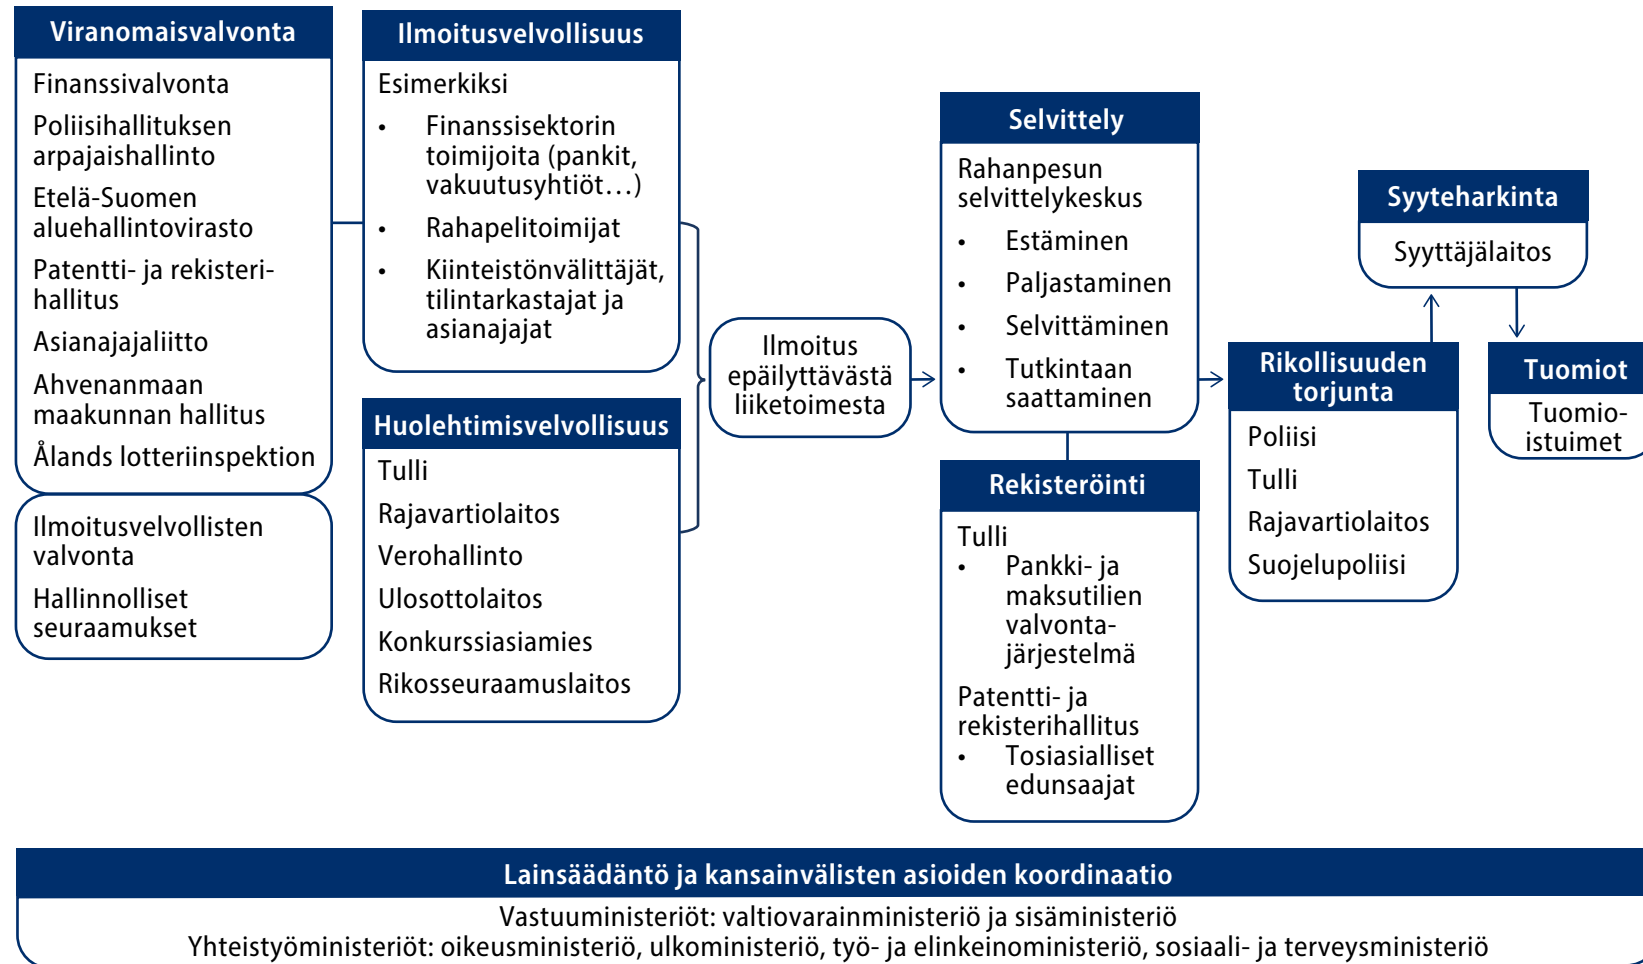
Viranomaisvalvonta

Finanssivalvonta

Poliisihallituksen arpajaishallinto

Etelä-Suomen aluehallintovirasto

Patentti- ja rekisterihallitus

Asianajajaliitto

Ahvenanmaan maakunnan hallitus

Ålands lotteriinspektion

Ilmoitusvelvollisten valvonta

Hallinnolliset seuraamukset

Ilmoitusvelvollisuus

Esimerkiksi

• Finanssisektorin toimijoita (pankit, vakuutusyhtiöt…)

• Rahapelitoimijat

• Kiinteistönvälittäjät, tilintarkastajat ja asianajajat

Huolehtimisvelvollisuus

Tulli

Rajavartiolaitos

Verohallinto

Ulosottolaitos

Konkurssiasiamies

Rikosseuraamuslaitos

Ilmoitus epäilyttävästä liiketoimesta

Selvittely

Rahanpesun selvittelykeskus

• Estäminen

• Paljastaminen

• Selvittäminen

• Tutkintaan saattaminen

Rekisteröinti

Tulli

• Pankki- ja maksutilien valvontajärjestelmä

Patentti- ja rekisterihallitus

• Tosiasialliset edunsaajat

Syyteharkinta

Syyttäjälaitos

Rikollisuuden torjunta

Poliisi

Tulli

Rajavartiolaitos

Suojelupoliisi

Tuomiot

Tuomioistuimet

Lainsäädäntö ja kansainvälisten asioiden koordinaatio

Vastuuministeriöt: valtiovarainministeriö ja sisäministeriö

Yhteistyöministeriöt: oikeusministeriö, ulkoministeriö, työ- ja elinkeinoministeriö, sosiaali- ja terveysministeriö